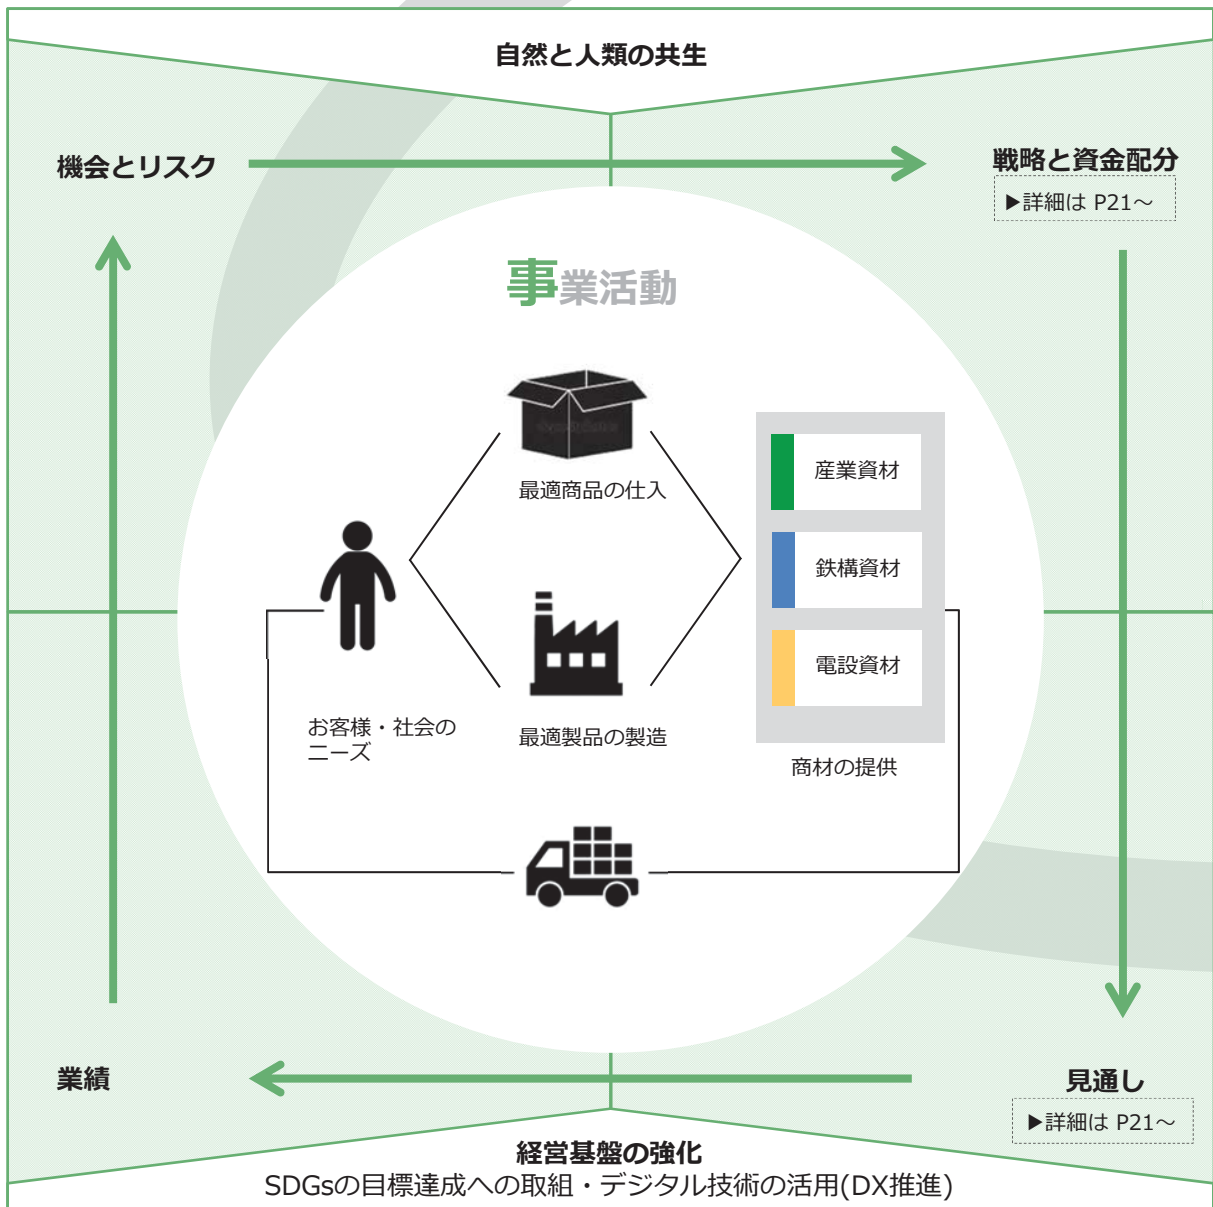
自然と人類の共生

機会とリスク

戦略と資金配分
▶詳細は P21〜

事業活動

最適商品の仕入

産業資材

鉄構資材

電設資材

商材の提供

お客様・社会のニーズ

最適製品の製造

業績

見通し
▶詳細は P21〜

経営基盤の強化
SDGsの目標達成への取組・デジタル技術の活用(DX推進)